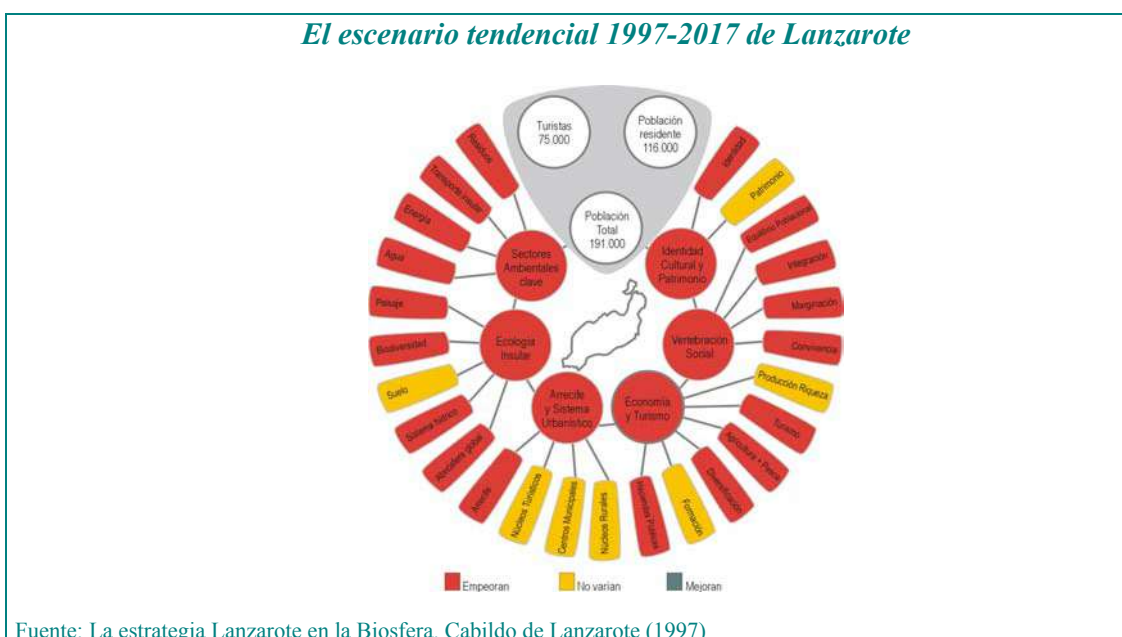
El escenario tendencial 1997-2017 de Lanzarote

Turistas 75.000

Población residente 116.000

Población Total 191.000

Residuos

Transporte insular

Energía

Agua

Paisaje

Biodiversidad

Suelo

Sistema hídrico

Atmósfera global

Arrecife

Núcleos Turísticos

Centros Municipales

Núcleos Rurales

Haciendas Públicas

Formación

Diversificación

Agricultura + Pesca

Turismo

Producción Riqueza

Convivencia

Marginación

Integración

Equilibrio Poblacional

Patrimonio

Identidad

Sectores Ambientales clave

Ecología Insular

Arrecife y Sistema Urbanístico

Economía y Turismo

Vertebración Social

Identidad Cultural y Patrimonio

Empeoran

No varían

Mejoran

Fuente: La estrategia Lanzarote en la Biosfera. Cabildo de Lanzarote (1997)